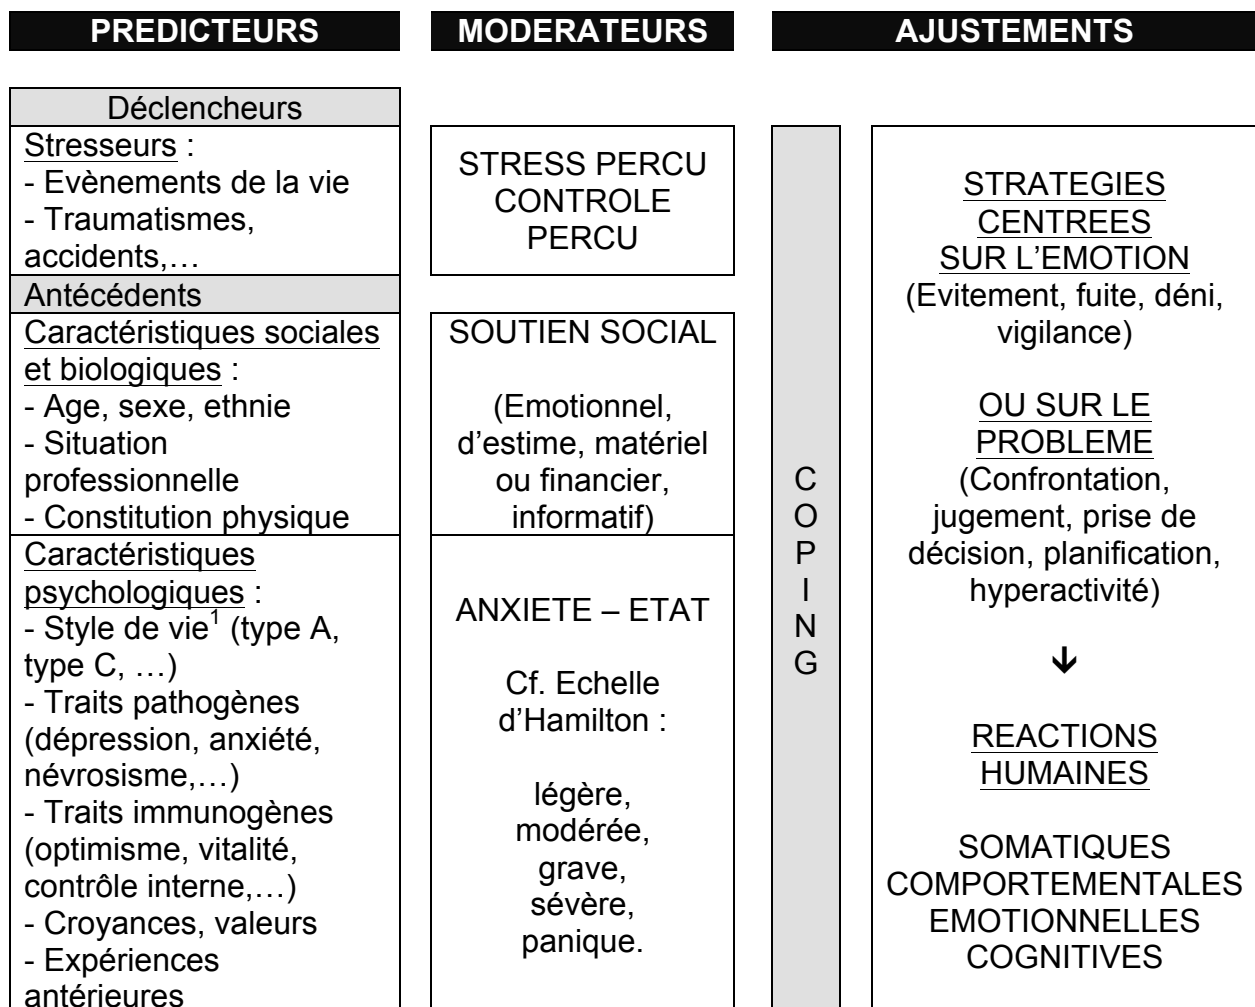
PREDICTEURS

MODERATEURS

AJUSTEMENTS

Déclencheurs

Stresseurs :
- Evènements de la vie
- Traumatismes, accidents,…

Antécédents

Caractéristiques sociales et biologiques :
- Age, sexe, ethnie
- Situation professionnelle
- Constitution physique

Caractéristiques psychologiques :
- Style de vie$^1$ (type A, type C, …)
- Traits pathogènes (dépression, anxiété, névrosisme,…)
- Traits immunogènes (optimisme, vitalité, contrôle interne,…)
- Croyances, valeurs
- Expériences antérieures

STRESS PERCU
CONTROLE PERCU

SOUTIEN SOCIAL

(Emotionnel, d'estime, matériel ou financier, informatif)

ANXIETE – ETAT

Cf. Echelle d'Hamilton :

légère, modérée, grave, sévère, panique.

COPING

STRATEGIES CENTREES SUR L'EMOTION
(Evitement, fuite, déni, vigilance)

OU SUR LE PROBLEME
(Confrontation, jugement, prise de décision, planification, hyperactivité)

↓

REACTIONS HUMAINES

SOMATIQUES
COMPORTEMENTALES
EMOTIONNELLES
COGNITIVES